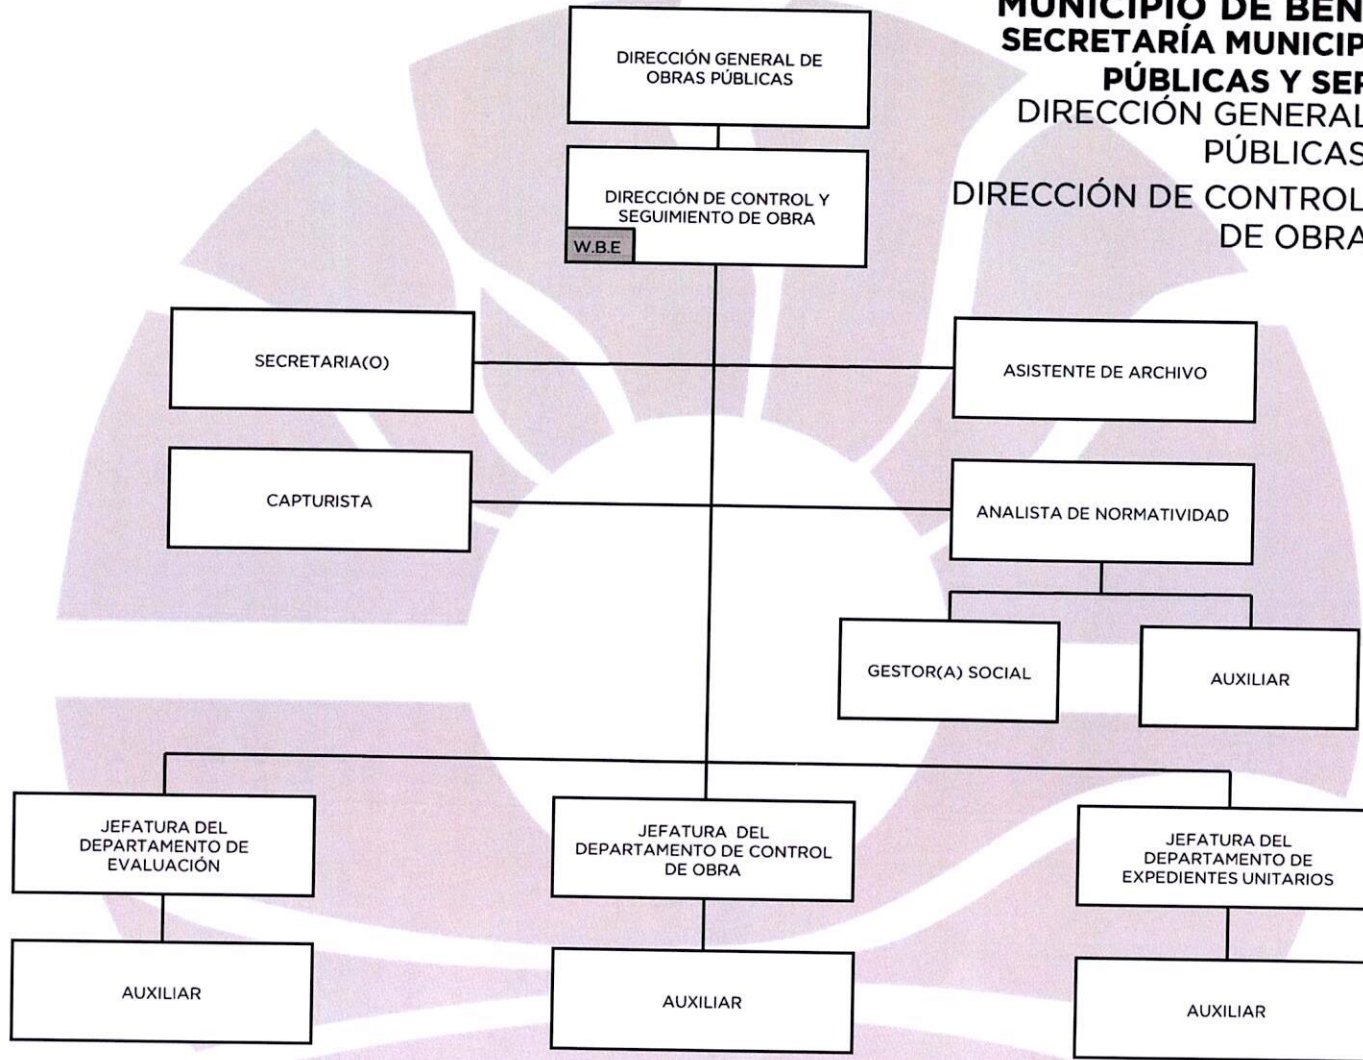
MUNICIPIO DE BEN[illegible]
SECRETARÍA MUNICIP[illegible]
PÚBLICAS Y SER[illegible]
DIRECCIÓN GENERAL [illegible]
PÚBLICAS
DIRECCIÓN DE CONTROL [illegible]
DE OBRA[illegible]

DIRECCIÓN GENERAL DE OBRAS PÚBLICAS

DIRECCIÓN DE CONTROL Y SEGUIMIENTO DE OBRA

W.B.E

SECRETARIA(O)

ASISTENTE DE ARCHIVO

CAPTURISTA

ANALISTA DE NORMATIVIDAD

GESTOR(A) SOCIAL

AUXILIAR

JEFATURA DEL DEPARTAMENTO DE EVALUACIÓN

JEFATURA DEL DEPARTAMENTO DE CONTROL DE OBRA

JEFATURA DEL DEPARTAMENTO DE EXPEDIENTES UNITARIOS

AUXILIAR

AUXILIAR

AUXILIAR